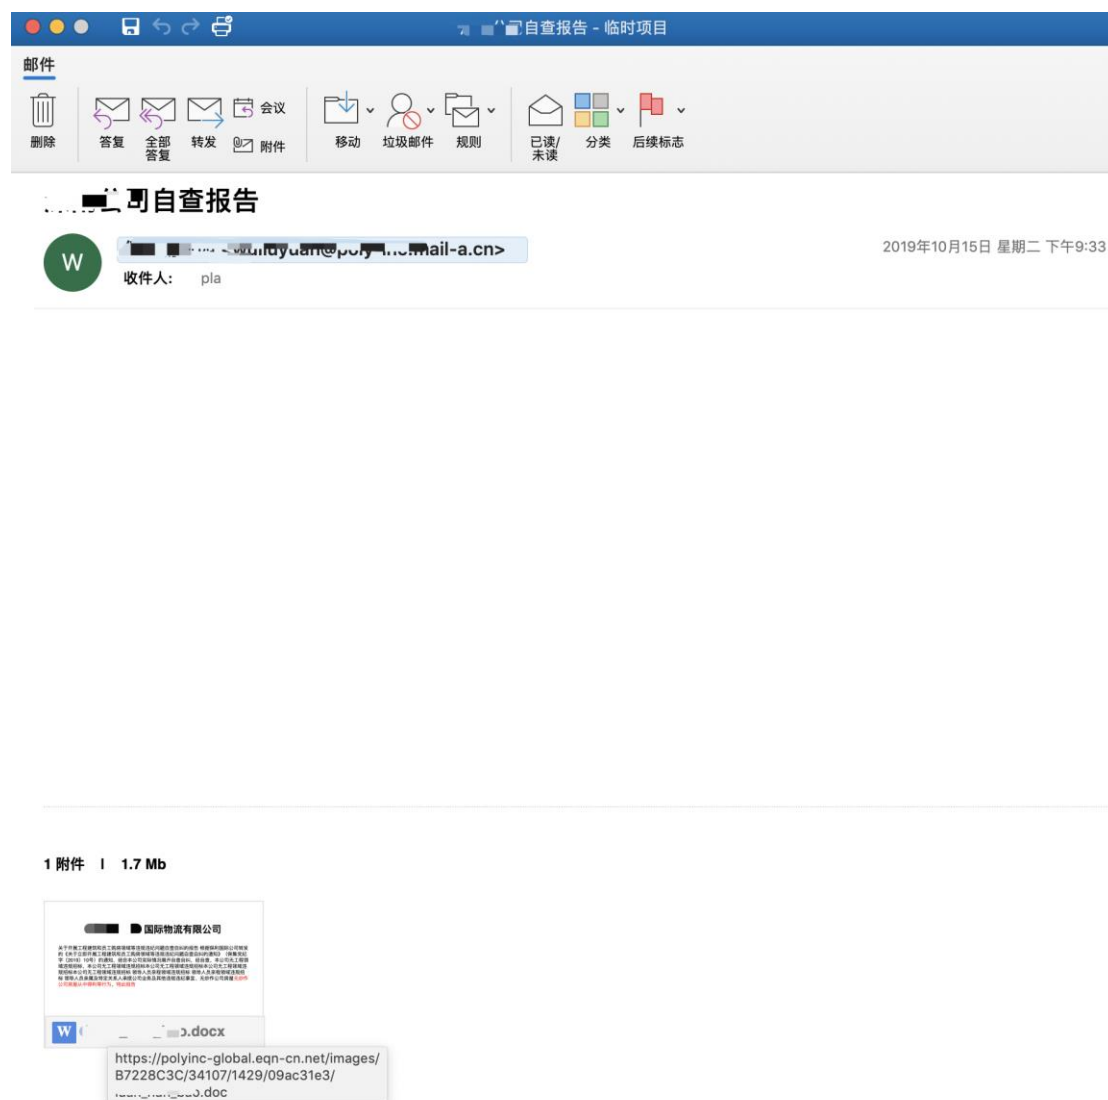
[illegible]自查报告 - 临时项目

邮件

删除
答复
全部答复
转发
会议
附件
移动
垃圾邮件
规则
已读/未读
分类
后续标志

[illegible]司自查报告

W

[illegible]ail-a.cn>

2019年10月15日 星期二 下午9:33

收件人: pla

1 附件 | 1.7 Mb

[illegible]国际物流有限公司

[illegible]

W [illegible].docx

https://polyinc-global.eqn-cn.net/images/B7228C3C/34107/1429/09ac31e3/
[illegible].doc